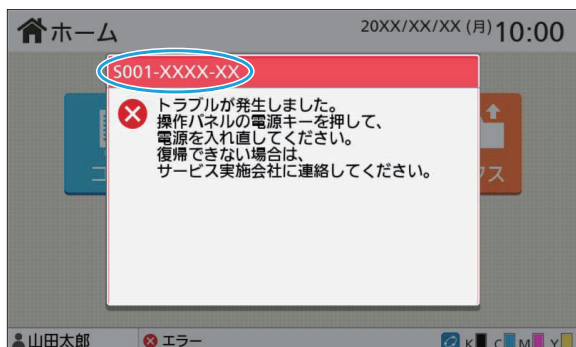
ホーム

20XX/XX/XX (月) 10:00

S001-XXXX-XX

トラブルが発生しました。
操作パネルの電源キーを押して、
電源を入れ直してください。
復帰できない場合は、
サービス実施会社に連絡してください。

コ

クス

山田太郎

エラー

K C M Y